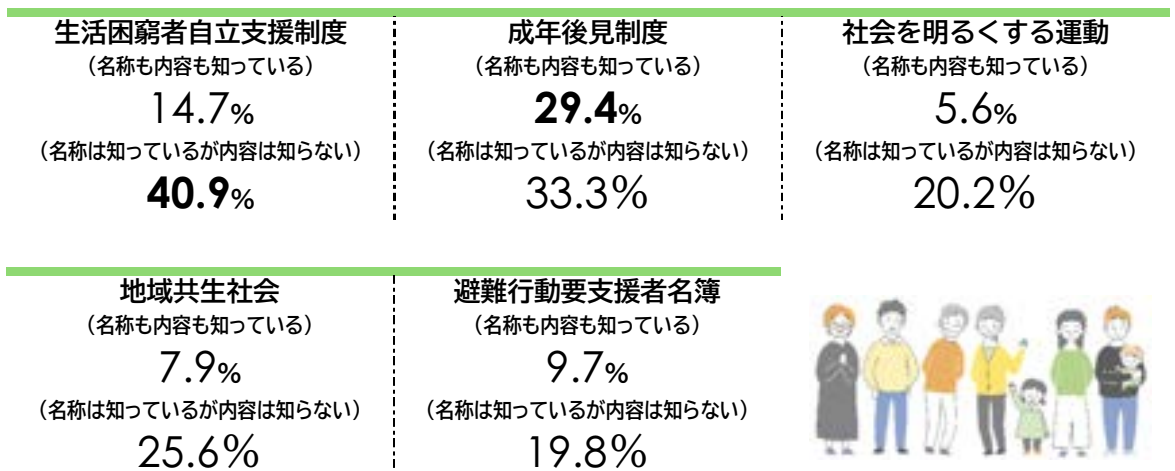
生活困窮者自立支援制度
（名称も内容も知っている）
14.7%
（名称は知っているが内容は知らない）
40.9%

成年後見制度
（名称も内容も知っている）
29.4%
（名称は知っているが内容は知らない）
33.3%

社会を明るくする運動
（名称も内容も知っている）
5.6%
（名称は知っているが内容は知らない）
20.2%

地域共生社会
（名称も内容も知っている）
7.9%
（名称は知っているが内容は知らない）
25.6%

避難行動要支援者名簿
（名称も内容も知っている）
9.7%
（名称は知っているが内容は知らない）
19.8%